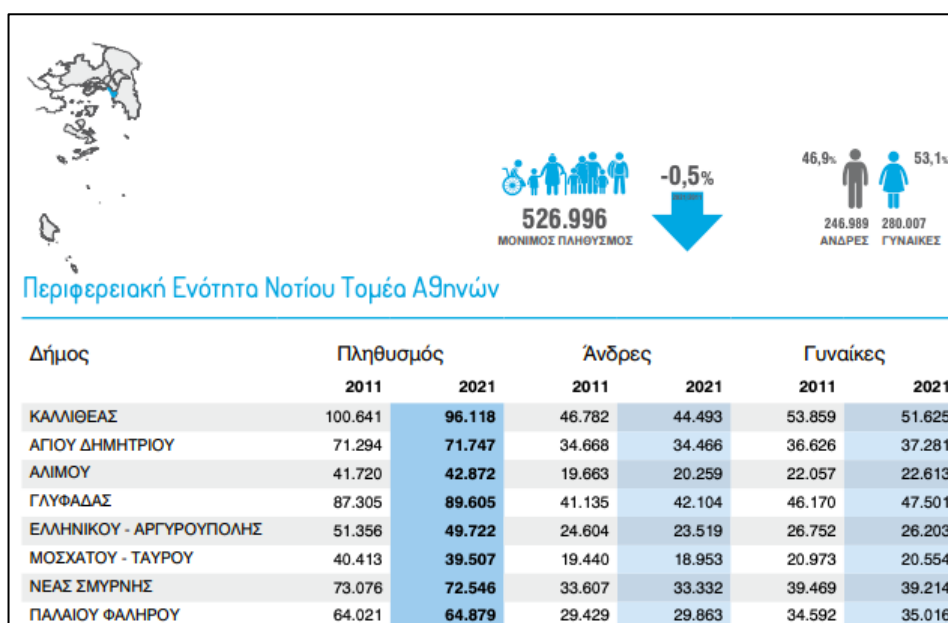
526.996
ΜΟΝΙΜΟΣ ΠΛΗΘΥΣΜΟΣ

-0,5%
2021/2011

46,9%
246.989
ΑΝΔΡΕΣ

53,1%
280.007
ΓΥΝΑΙΚΕΣ

Περιφερειακή Ενότητα Νοτίου Τομέα Αθηνών

| Δήμος | Πληθυσμός 2011 | Πληθυσμός 2021 | Άνδρες 2011 | Άνδρες 2021 | Γυναίκες 2011 | Γυναίκες 2021 |
|---|---|---|---|---|---|---|
| ΚΑΛΛΙΘΕΑΣ | 100.641 | 96.118 | 46.782 | 44.493 | 53.859 | 51.625 |
| ΑΓΙΟΥ ΔΗΜΗΤΡΙΟΥ | 71.294 | 71.747 | 34.668 | 34.466 | 36.626 | 37.281 |
| ΑΛΙΜΟΥ | 41.720 | 42.872 | 19.663 | 20.259 | 22.057 | 22.613 |
| ΓΛΥΦΑΔΑΣ | 87.305 | 89.605 | 41.135 | 42.104 | 46.170 | 47.501 |
| ΕΛΛΗΝΙΚΟΥ - ΑΡΓΥΡΟΥΠΟΛΗΣ | 51.356 | 49.722 | 24.604 | 23.519 | 26.752 | 26.203 |
| ΜΟΣΧΑΤΟΥ - ΤΑΥΡΟΥ | 40.413 | 39.507 | 19.440 | 18.953 | 20.973 | 20.554 |
| ΝΕΑΣ ΣΜΥΡΝΗΣ | 73.076 | 72.546 | 33.607 | 33.332 | 39.469 | 39.214 |
| ΠΑΛΑΙΟΥ ΦΑΛΗΡΟΥ | 64.021 | 64.879 | 29.429 | 29.863 | 34.592 | 35.016 |